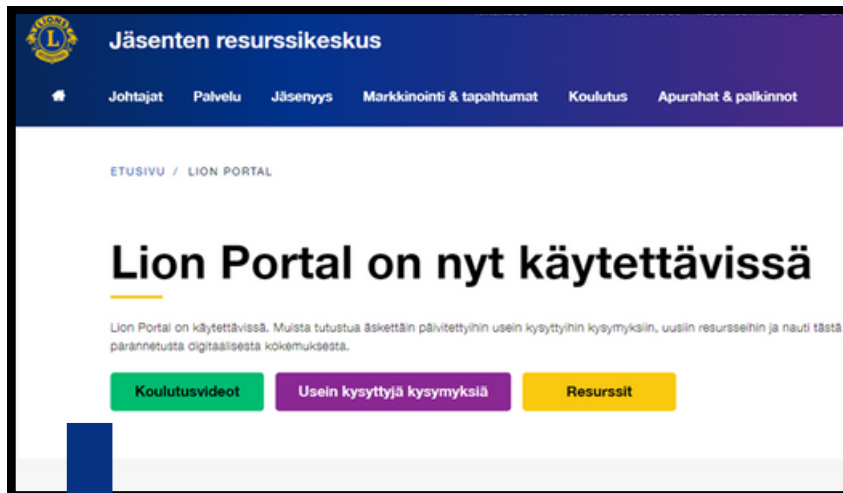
Jäsenten resurssikeskus

Johtajat Palvelu Jäsenyys Markkinointi & tapahtumat Koulutus Apurahat & palkinnot

ETUSIVU / LION PORTAL

Lion Portal on nyt käytettävissä

Lion Portal on käytettävissä. Muista tutustua äskettäin päivitettyihin usein kysyttyihin kysymyksiin, uusiin resursseihin ja nauti tästä parannetusta digitaalisesta kokemuksesta.

Koulutusvideot Usein kysyttyjä kysymyksiä Resurssit